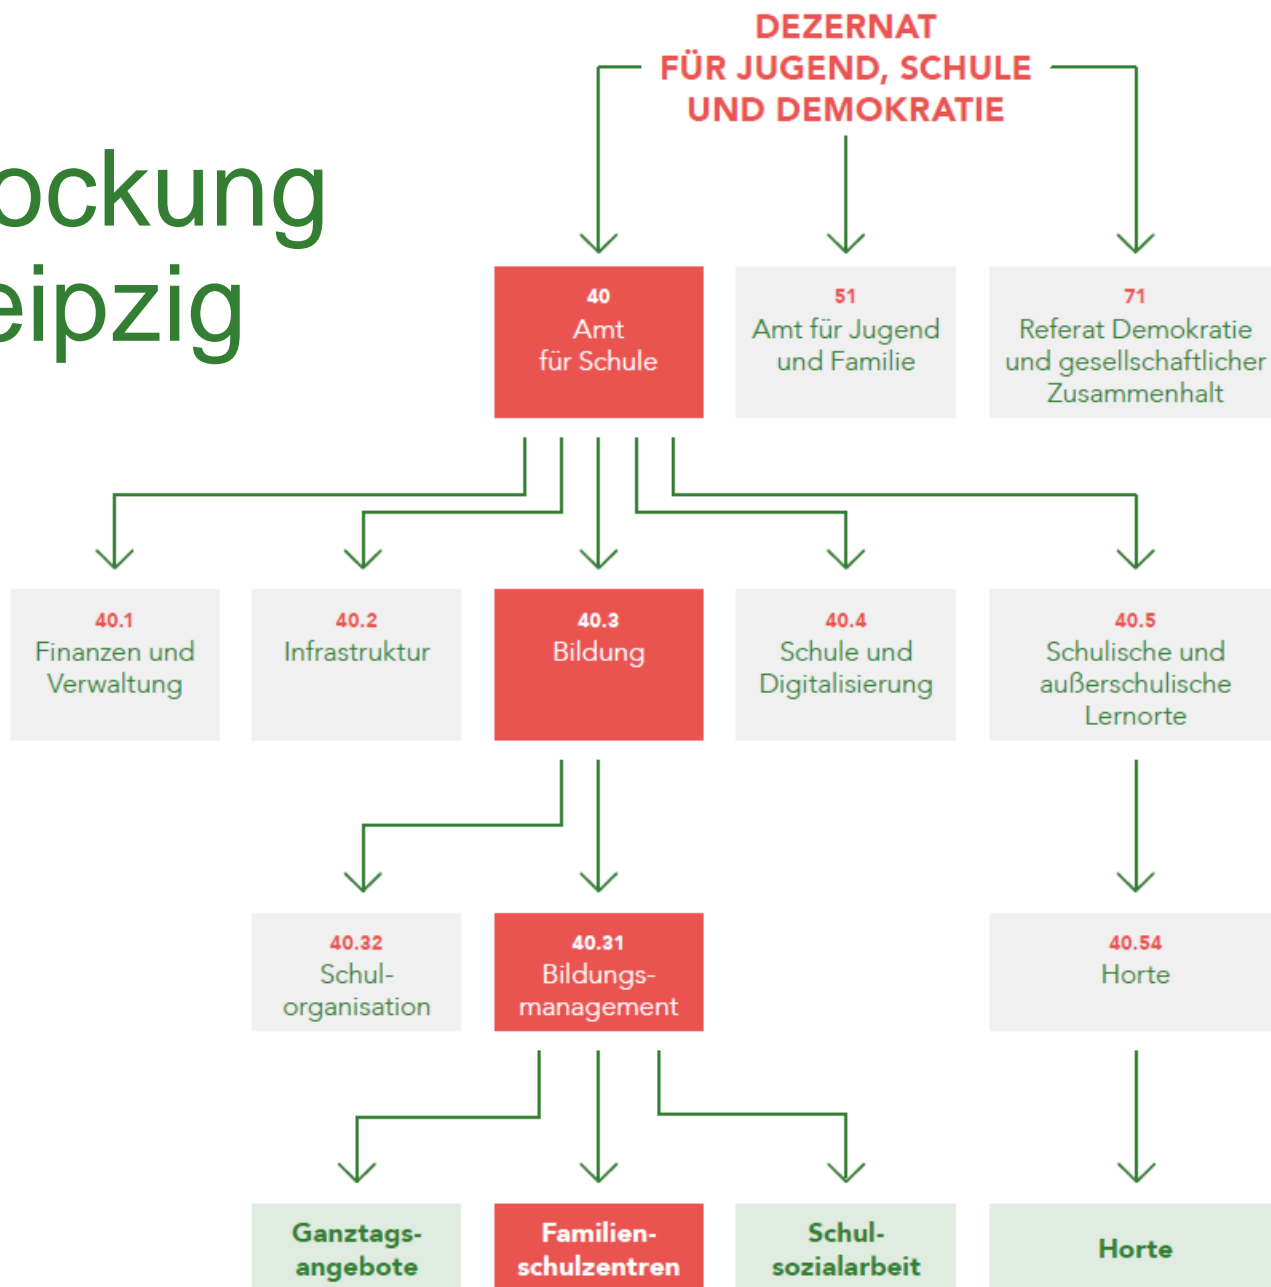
ockung
eipzig

DEZERNAT FÜR JUGEND, SCHULE UND DEMOKRATIE

40
Amt für Schule

51
Amt für Jugend und Familie

71
Referat Demokratie und gesellschaftlicher Zusammenhalt

40.1
Finanzen und Verwaltung

40.2
Infrastruktur

40.3
Bildung

40.4
Schule und Digitalisierung

40.5
Schulische und außerschulische Lernorte

40.32
Schulorganisation

40.31
Bildungsmanagement

40.54
Horte

Ganztagsangebote

Familienschulzentren

Schulsozialarbeit

Horte